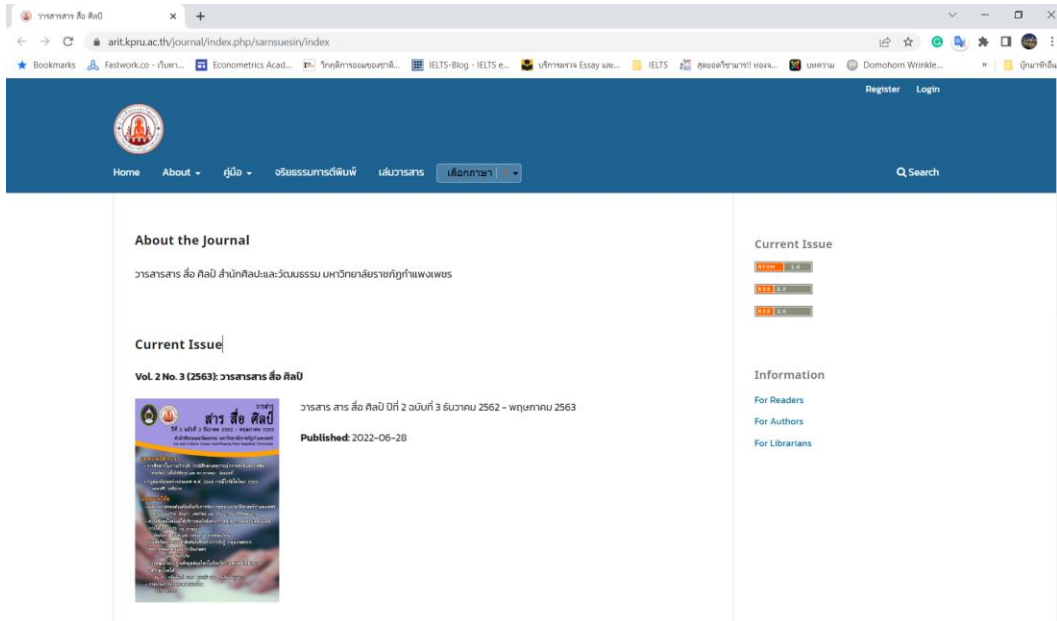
วารสารสาร สื่อ ศิลป์ ×

arit.kpru.ac.th/journal/index.php/sarnsuesin/index

Bookmarks Fastwork.co - เว็บหา... Econometrics Acad... โครงการของมหาวิทยาลัย... IELTS-Blog - IELTS e... บริการตรวจ Essay และ... IELTS คุยเองวิชาการ!! ของจ... บทความ Domohom Wrinkle... บุ๊กมาร์กอื่น

Register Login

Home About คู่มือ จริยธรรมการตีพิมพ์ เล่มวารสาร เลือกภาษา

Search

About the Journal

วารสารสาร สื่อ ศิลป์ สำนักศิลปะและวัฒนธรรม มหาวิทยาลัยราชภัฏกำแพงเพชร

Current Issue

Vol. 2 No. 3 (2563): วารสารสาร สื่อ ศิลป์

วารสาร สาร สื่อ ศิลป์ ปีที่ 2 ฉบับที่ 3 ธันวาคม 2562 - พฤษภาคม 2563

Published: 2022-06-28

วารสาร สาร สื่อ ศิลป์

ปีที่ 2 ฉบับที่ 3 ธันวาคม 2562 - พฤษภาคม 2563

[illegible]

Current Issue

ATOM 1.0

RSS 2.0

RSS 1.0

Information

For Readers

For Authors

For Librarians